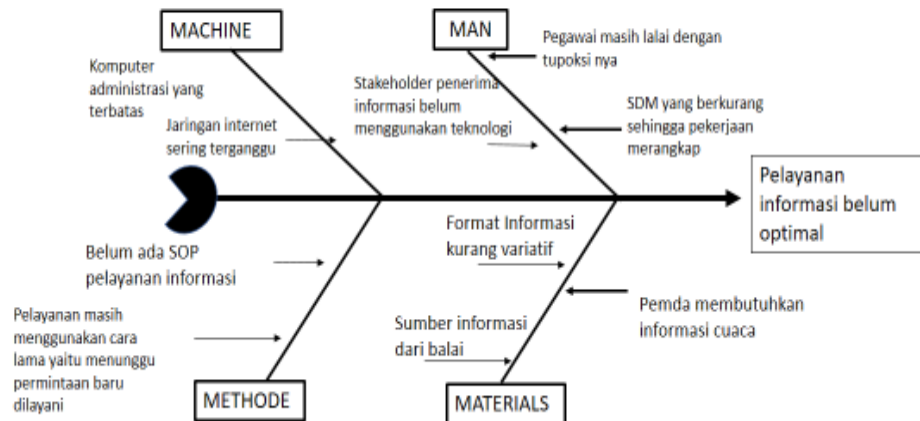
MACHINE

MAN

Pegawai masih lalai dengan tupoksi nya

Komputer administrasi yang terbatas

Stakeholder penerima informasi belum menggunakan teknologi

SDM yang berkurang sehingga pekerjaan merangkap

Jaringan internet sering terganggu

Pelayanan informasi belum optimal

Format Informasi kurang variatif

Belum ada SOP pelayanan informasi

Pemda membutuhkan informasi cuaca

Pelayanan masih menggunakan cara lama yaitu menunggu permintaan baru dilayani

Sumber informasi dari balai

METHODE

MATERIALS